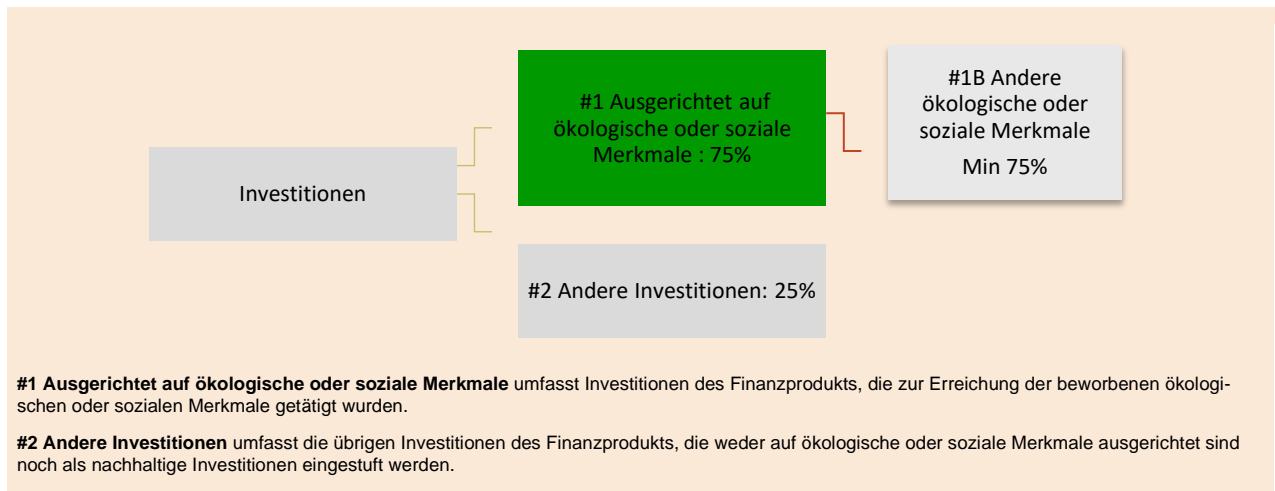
Investitionen

#1 Ausgerichtet auf ökologische oder soziale Merkmale : 75%

#1B Andere ökologische oder soziale Merkmale

Min 75%

#2 Andere Investitionen: 25%

**#1 Ausgerichtet auf ökologische oder soziale Merkmale** umfasst Investitionen des Finanzprodukts, die zur Erreichung der beworbenen ökologischen oder sozialen Merkmale getätigt wurden.

**#2 Andere Investitionen** umfasst die übrigen Investitionen des Finanzprodukts, die weder auf ökologische oder soziale Merkmale ausgerichtet sind noch als nachhaltige Investitionen eingestuft werden.